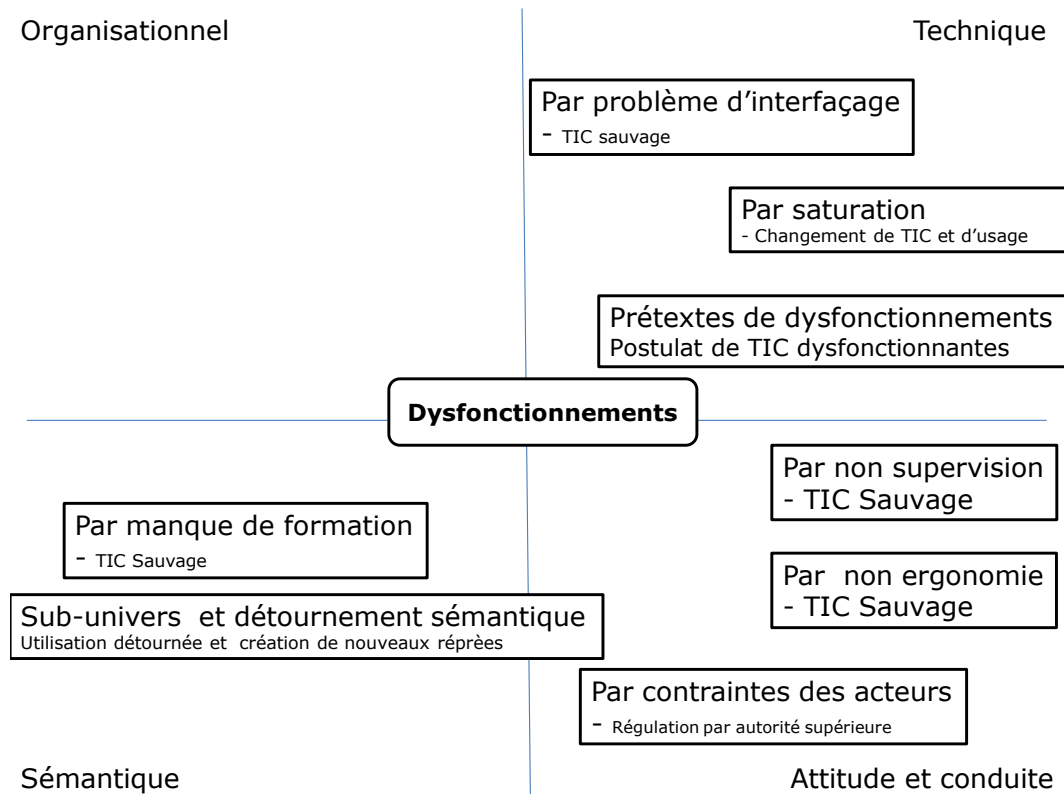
Organisationnel

Technique

Par problème d'interfaçage
- TIC sauvage

Par saturation
- Changement de TIC et d'usage

Prétextes de dysfonctionnements
Postulat de TIC dysfonctionnantes

Dysfonctionnements

Par non supervision
- TIC Sauvage

Par manque de formation
- TIC Sauvage

Par non ergonomie
- TIC Sauvage

Sub-univers et détournement sémantique
Utilisation détournée et création de nouveaux réprées

Par contraintes des acteurs
- Régulation par autorité supérieure

Sémantique

Attitude et conduite